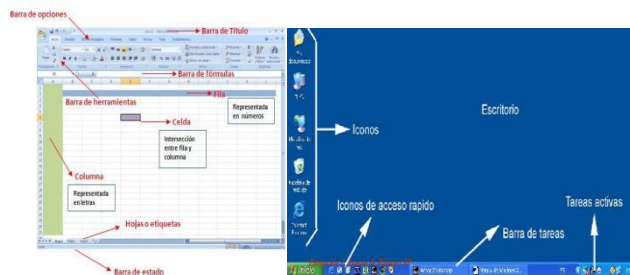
Barra de opciones
Barra de Título
Barra de fórmulas
Barra de herramientas
Fila
Representada en números
Celda
Intersección entre fila y columna
Columna
Representada en letras
Hojas o etiquetas
Barra de estado

Escritorio
Iconos
Iconos de acceso rapido
Barra de tareas
Tareas activas